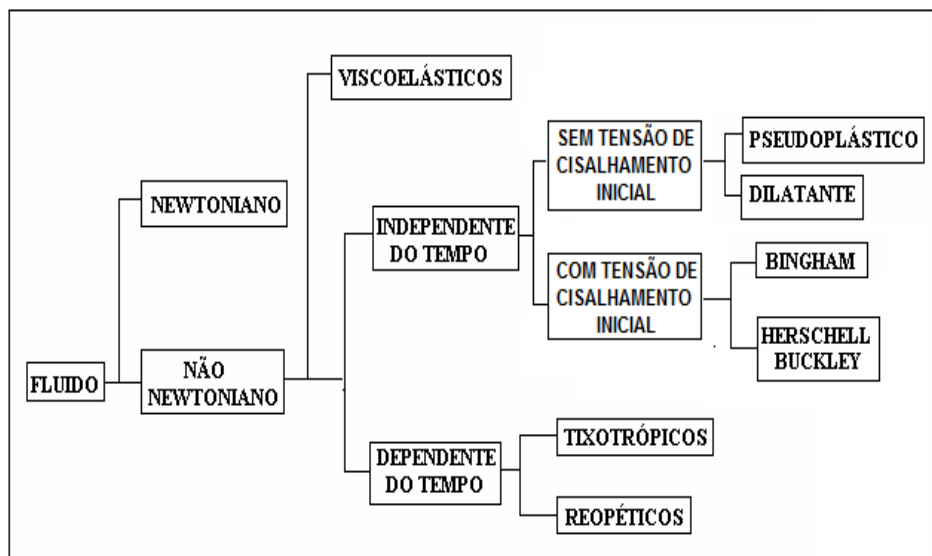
VISCOELÁSTICOS

NEWTONIANO

INDEPENDENTE DO TEMPO

SEM TENSÃO DE CISALHAMENTO INICIAL

PSEUDOPLÁSTICO

DILATANTE

COM TENSÃO DE CISALHAMENTO INICIAL

BINGHAM

HERSCHELL BUCKLEY

FLUIDO

NÃO NEWTONIANO

DEPENDENTE DO TEMPO

TIXOTRÓPICOS

REOPÉTICOS